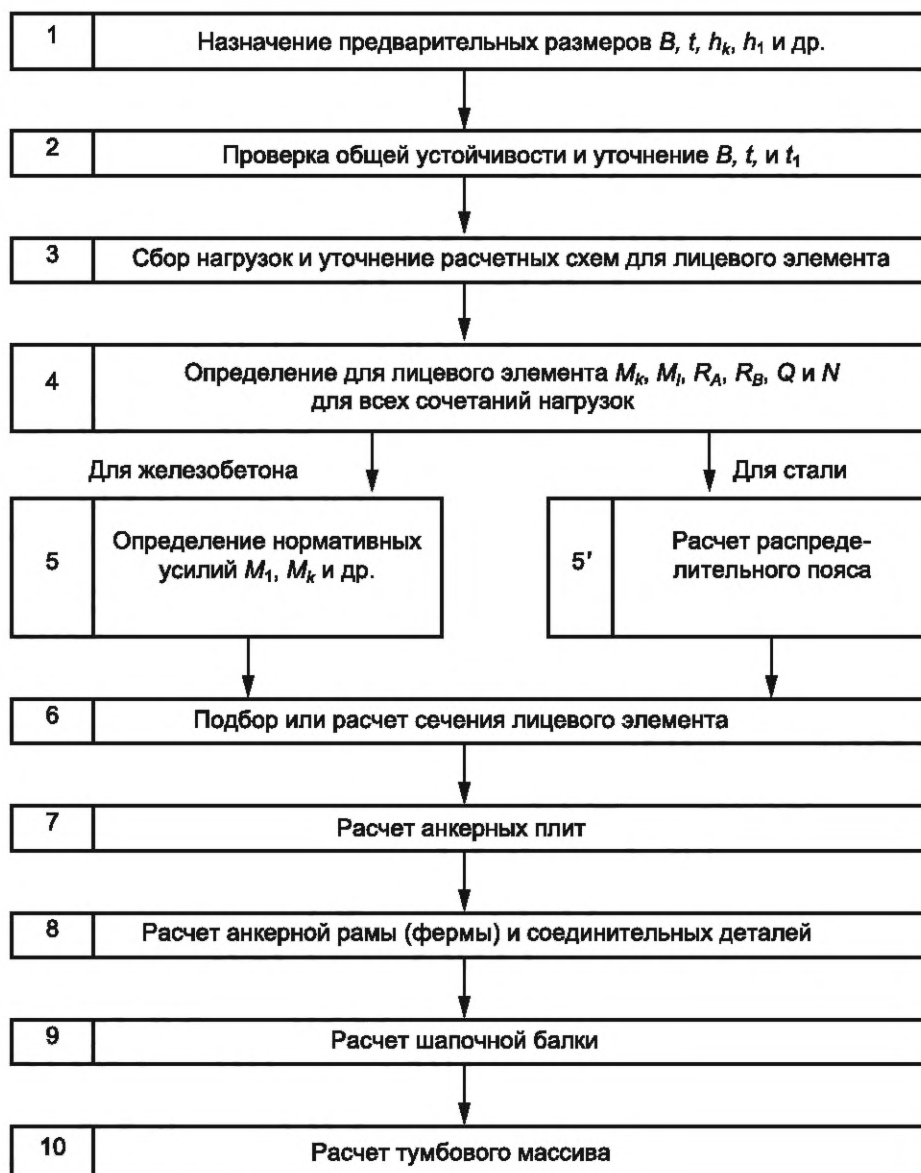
1 Назначение предварительных размеров $B$, $t$, $h_k$, $h_1$ и др.

2 Проверка общей устойчивости и уточнение $B$, $t$, и $t_1$

3 Сбор нагрузок и уточнение расчетных схем для лицевого элемента

4 Определение для лицевого элемента $M_k$, $M_l$, $R_A$, $R_B$, $Q$ и $N$ для всех сочетаний нагрузок

Для железобетона

Для стали

5 Определение нормативных усилий $M_1$, $M_k$ и др.

5′ Расчет распределительного пояса

6 Подбор или расчет сечения лицевого элемента

7 Расчет анкерных плит

8 Расчет анкерной рамы (фермы) и соединительных деталей

9 Расчет шапочной балки

10 Расчет тумбового массива